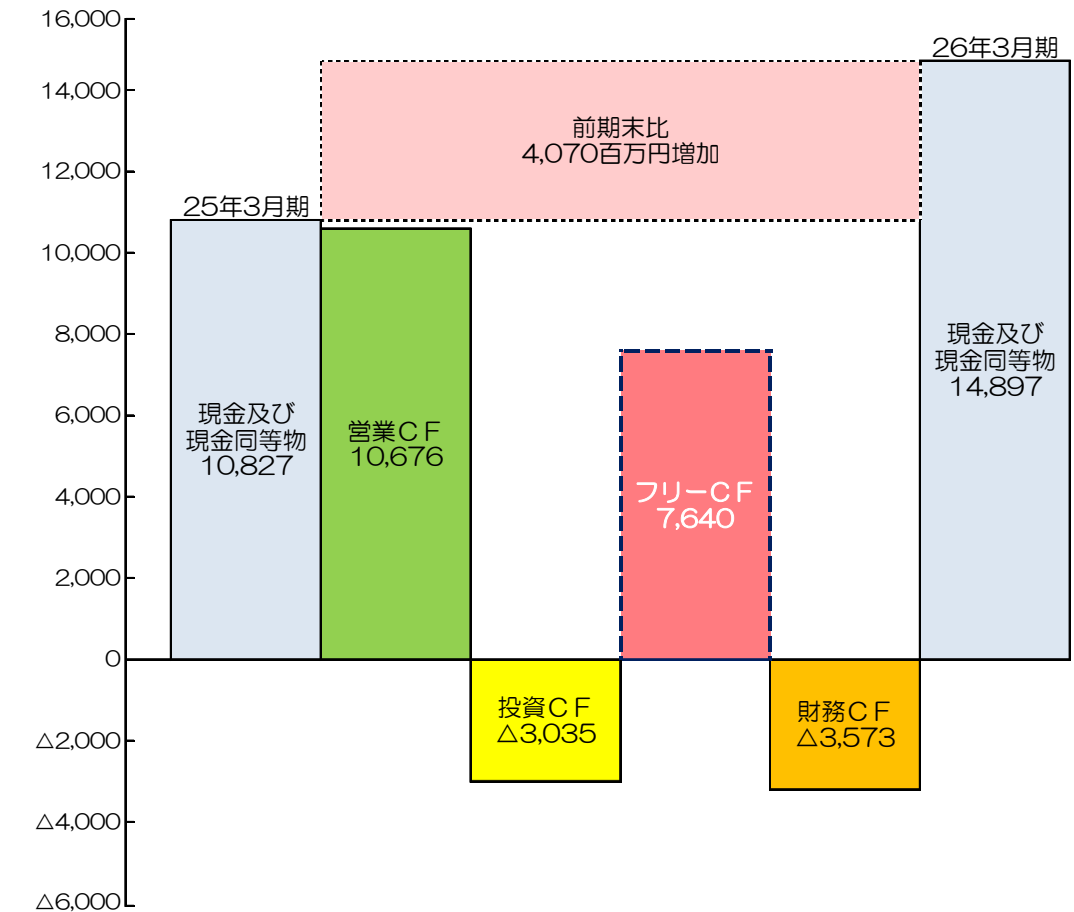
16,000
14,000
12,000
10,000
8,000
6,000
4,000
2,000
0
△2,000
△4,000
△6,000

26年3月期
前期末比
4,070百万円増加
25年3月期
現金及び
現金同等物
10,827
営業ＣＦ
10,676
投資ＣＦ
△3,035
フリーＣＦ
7,640
財務ＣＦ
△3,573
現金及び
現金同等物
14,897